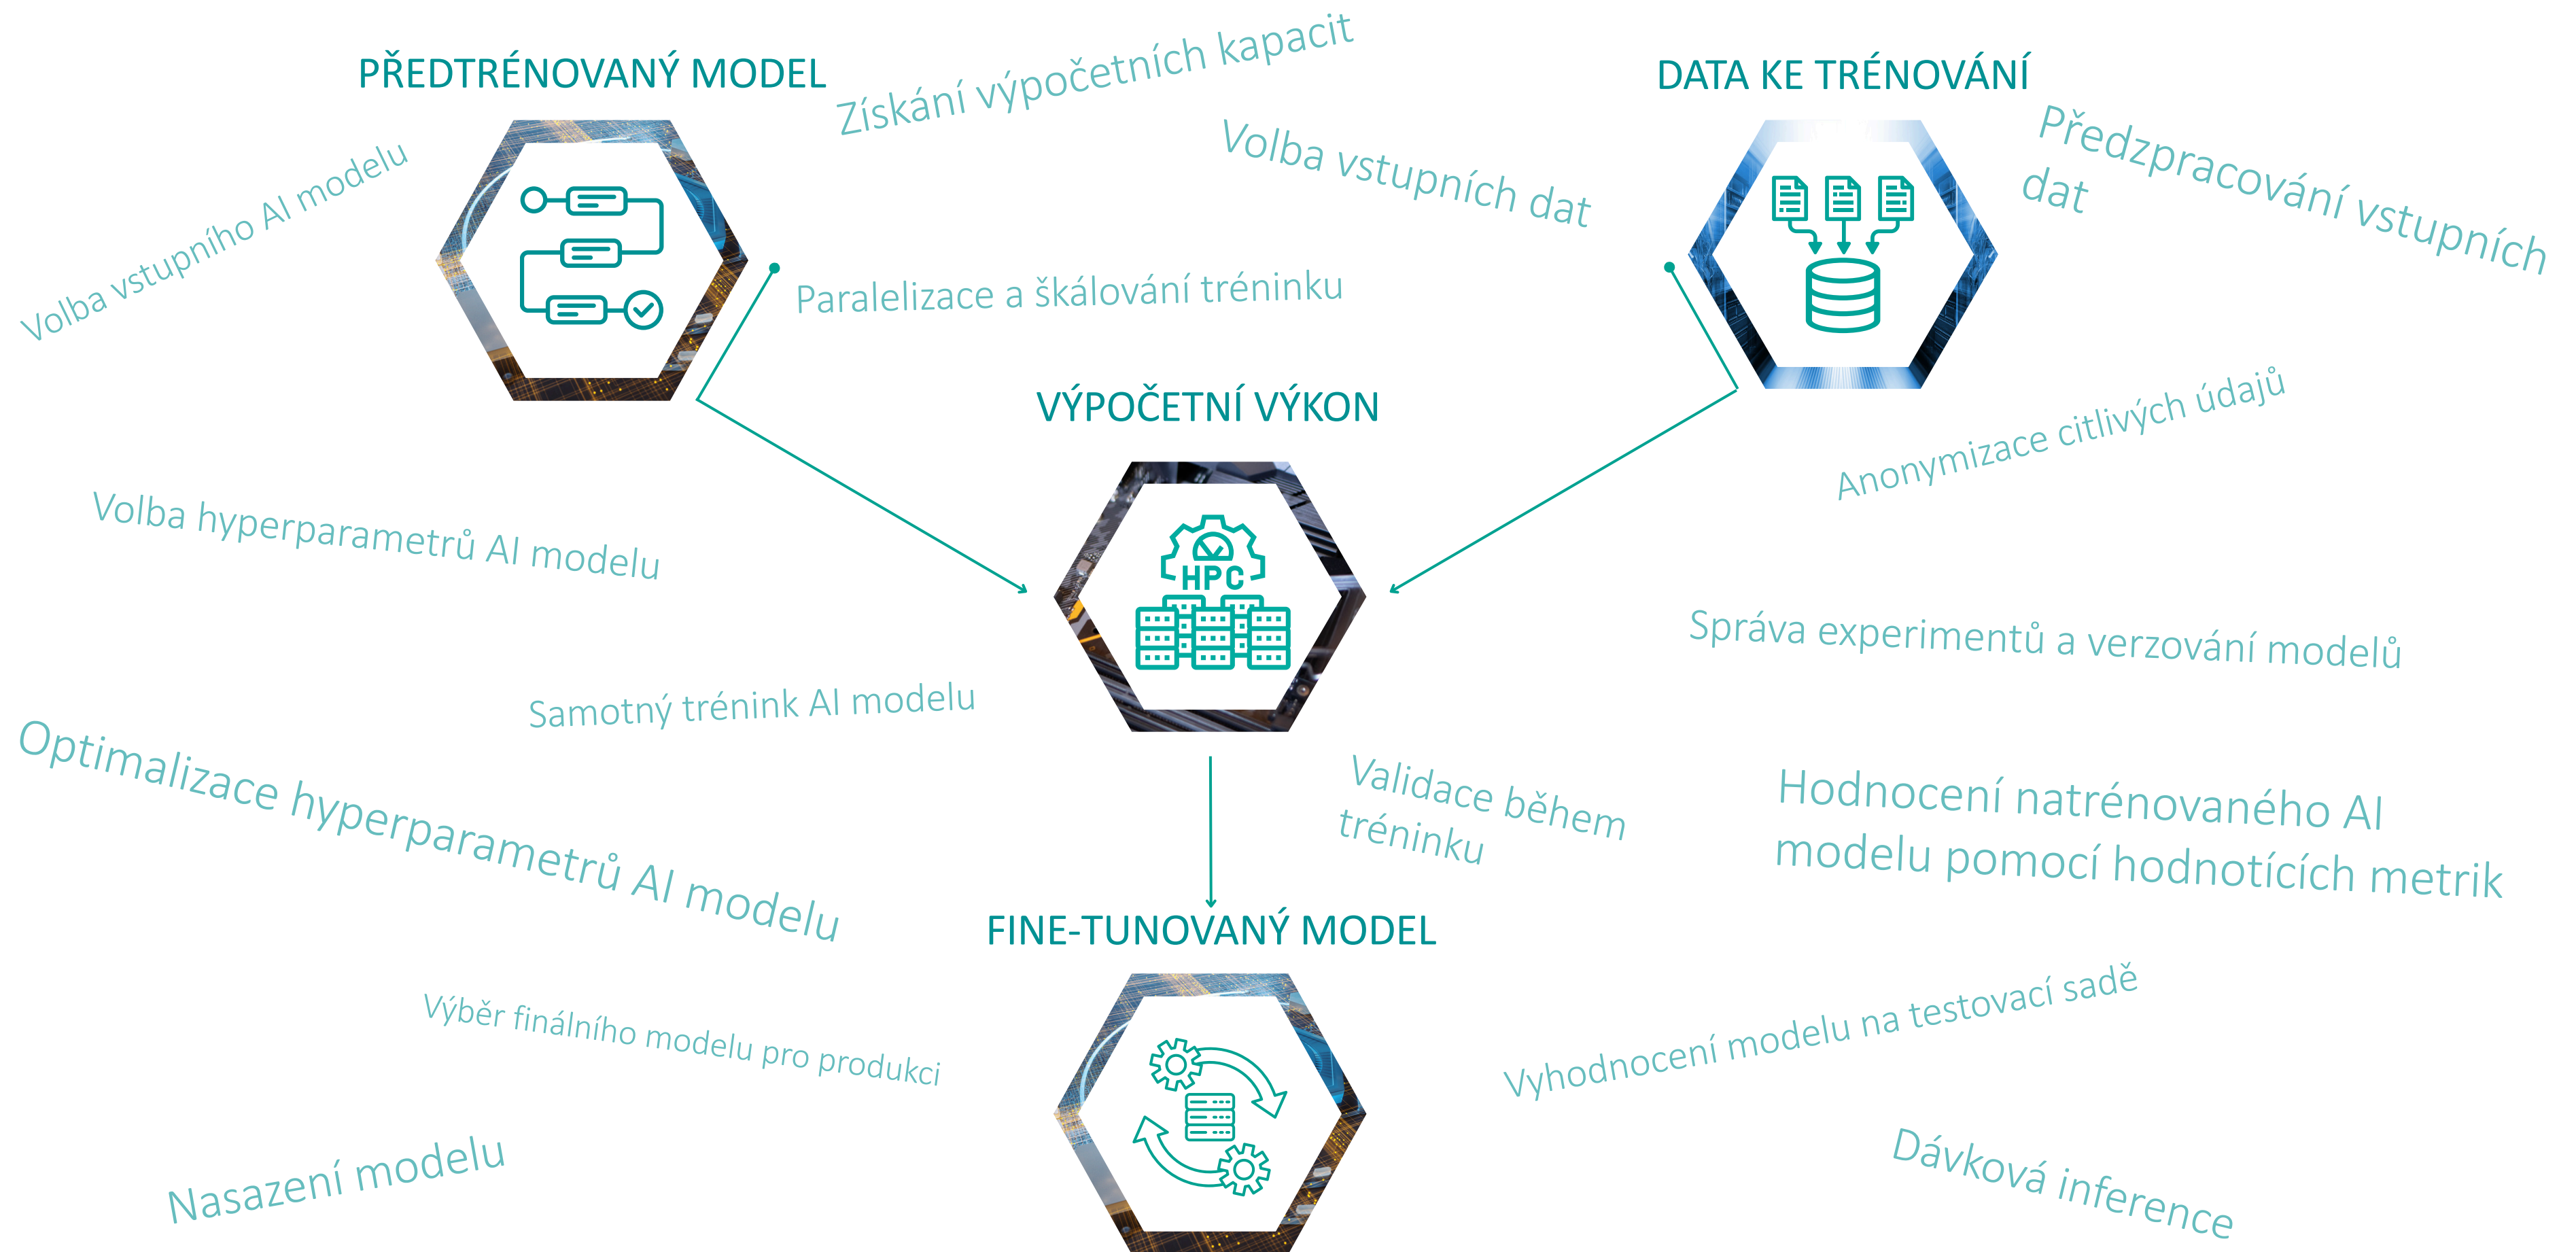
PŘEDTRÉNOVANÝ MODEL

Získání výpočetních kapacit

DATA KE TRÉNOVÁNÍ

Volba vstupních dat

Předzpracování vstupních dat

Volba vstupního AI modelu

Paralelizace a škálování tréninku

VÝPOČETNÍ VÝKON

Anonymizace citlivých údajů

Volba hyperparametrů AI modelu

HPC

Správa experimentů a verzování modelů

Samotný trénink AI modelu

Optimalizace hyperparametrů AI modelu

Validace během tréninku

Hodnocení natrénovaného AI modelu pomocí hodnotících metrik

FINE-TUNOVANÝ MODEL

Výběr finálního modelu pro produkci

Vyhodnocení modelu na testovací sadě

Nasazení modelu

Dávková inference